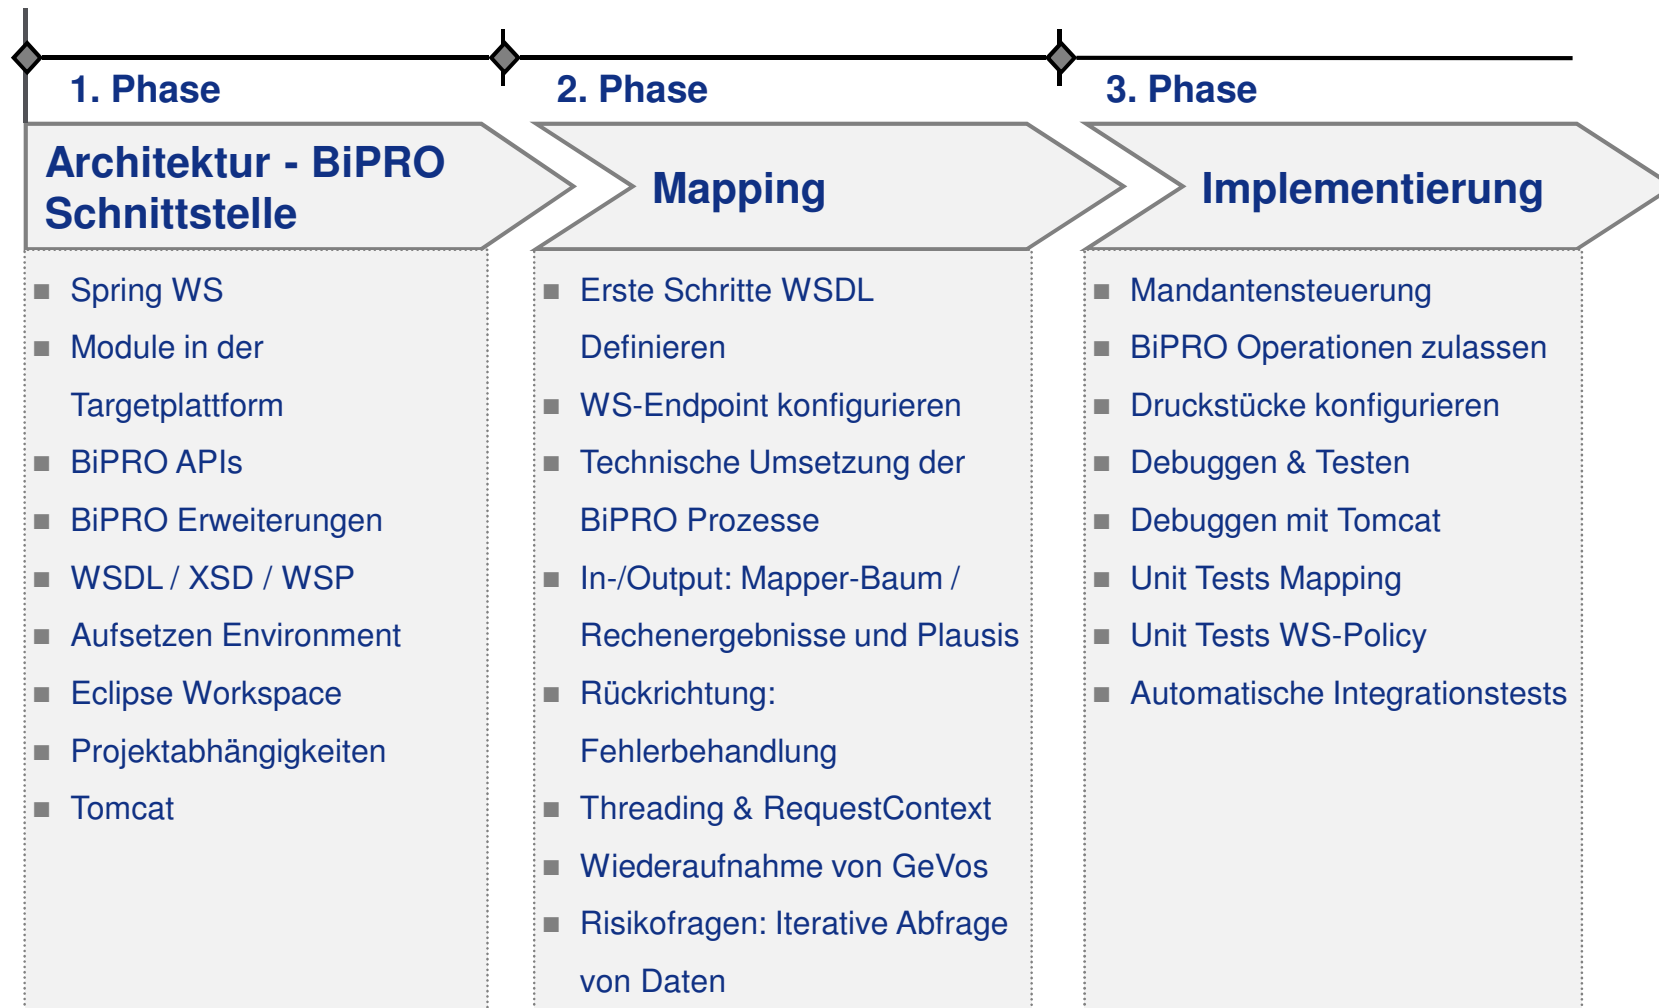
1. Phase

Architektur - BiPRO Schnittstelle

- Spring WS
- Module in der Targetplattform
- BiPRO APIs
- BiPRO Erweiterungen
- WSDL / XSD / WSP
- Aufsetzen Environment
- Eclipse Workspace
- Projektabhängigkeiten
- Tomcat

2. Phase

Mapping

- Erste Schritte WSDL Definieren
- WS-Endpoint konfigurieren
- Technische Umsetzung der BiPRO Prozesse
- In-/Output: Mapper-Baum / Rechenergebnisse und Plausis
- Rückrichtung: Fehlerbehandlung
- Threading & RequestContext
- Wiederaufnahme von GeVos
- Risikofragen: Iterative Abfrage von Daten

3. Phase

Implementierung

- Mandantensteuerung
- BiPRO Operationen zulassen
- Druckstücke konfigurieren
- Debuggen & Testen
- Debuggen mit Tomcat
- Unit Tests Mapping
- Unit Tests WS-Policy
- Automatische Integrationstests